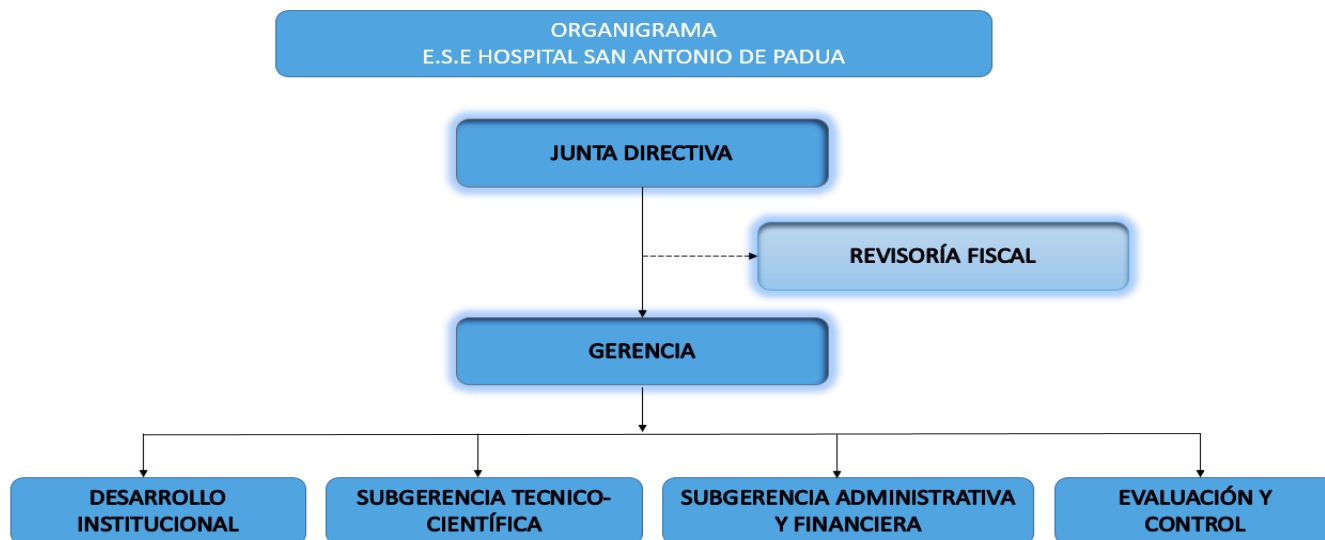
ORGANIGRAMA
E.S.E HOSPITAL SAN ANTONIO DE PADUA

JUNTA DIRECTIVA

REVISORÍA FISCAL

GERENCIA

DESARROLLO INSTITUCIONAL

SUBGERENCIA TECNICO-CIENTÍFICA

SUBGERENCIA ADMINISTRATIVA Y FINANCIERA

EVALUACIÓN Y CONTROL